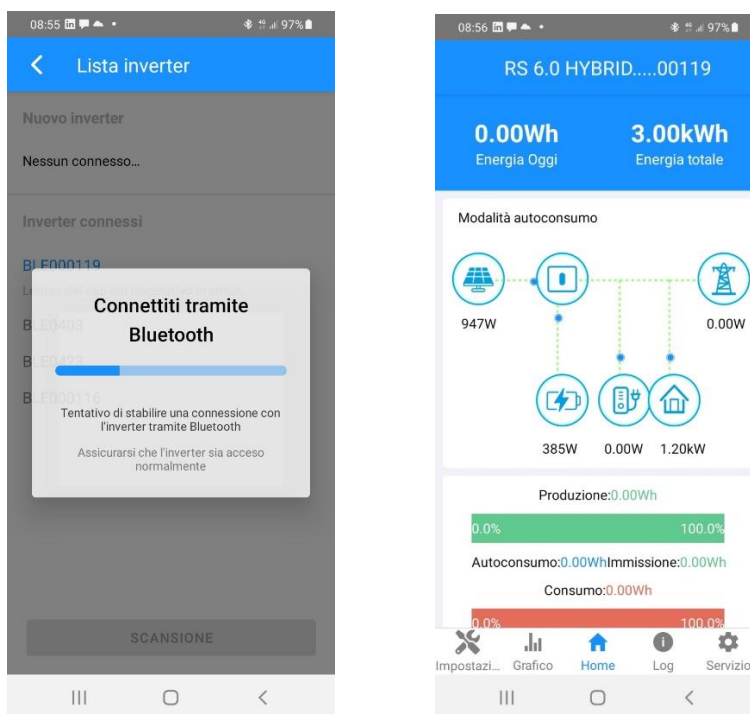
08:55 97%

Lista inverter

Nuovo inverter

Nessun connesso...

Inverter connessi

BLE000119

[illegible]

BLE0403

BLE0423

BLE000116

Connettiti tramite Bluetooth

Tentativo di stabilire una connessione con l'inverter tramite Bluetooth

Assicurarsi che l'inverter sia acceso normalmente

SCANSIONE

08:56 97%

RS 6.0 HYBRID.....00119

0.00Wh
Energia Oggi

3.00kWh
Energia totale

Modalità autoconsumo

947W

0.00W

385W

0.00W

1.20kW

Produzione:0.00Wh

0.0%

100.0%

Autoconsumo:0.00WhImmissione:0.00Wh

Consumo:0.00Wh

0.0%

100.0%

Impostazi...

Grafico

Home

Log

Servizio